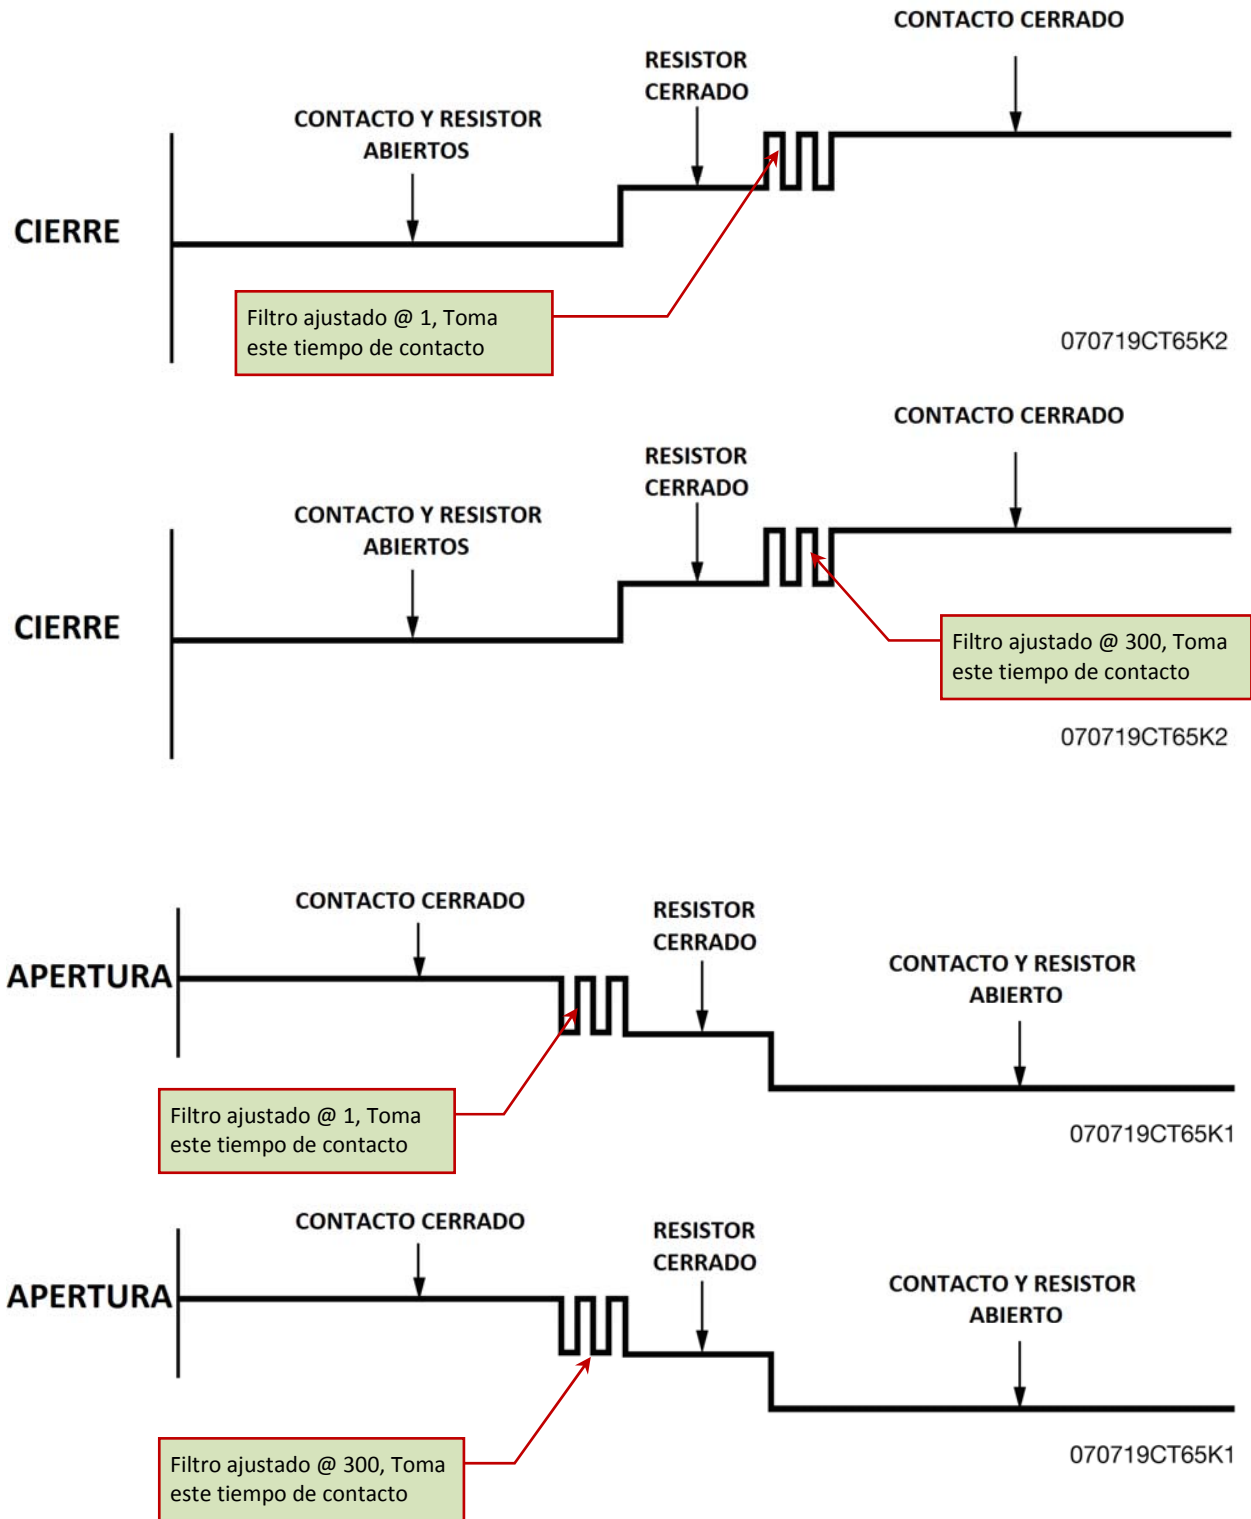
CONTACTO CERRADO

RESISTOR CERRADO

CONTACTO Y RESISTOR ABIERTOS

CIERRE

Filtro ajustado @ 1, Toma este tiempo de contacto

070719CT65K2

CONTACTO CERRADO

RESISTOR CERRADO

CONTACTO Y RESISTOR ABIERTOS

CIERRE

Filtro ajustado @ 300, Toma este tiempo de contacto

070719CT65K2

CONTACTO CERRADO

RESISTOR CERRADO

APERTURA

CONTACTO Y RESISTOR ABIERTO

Filtro ajustado @ 1, Toma este tiempo de contacto

070719CT65K1

CONTACTO CERRADO

RESISTOR CERRADO

APERTURA

CONTACTO Y RESISTOR ABIERTO

Filtro ajustado @ 300, Toma este tiempo de contacto

070719CT65K1